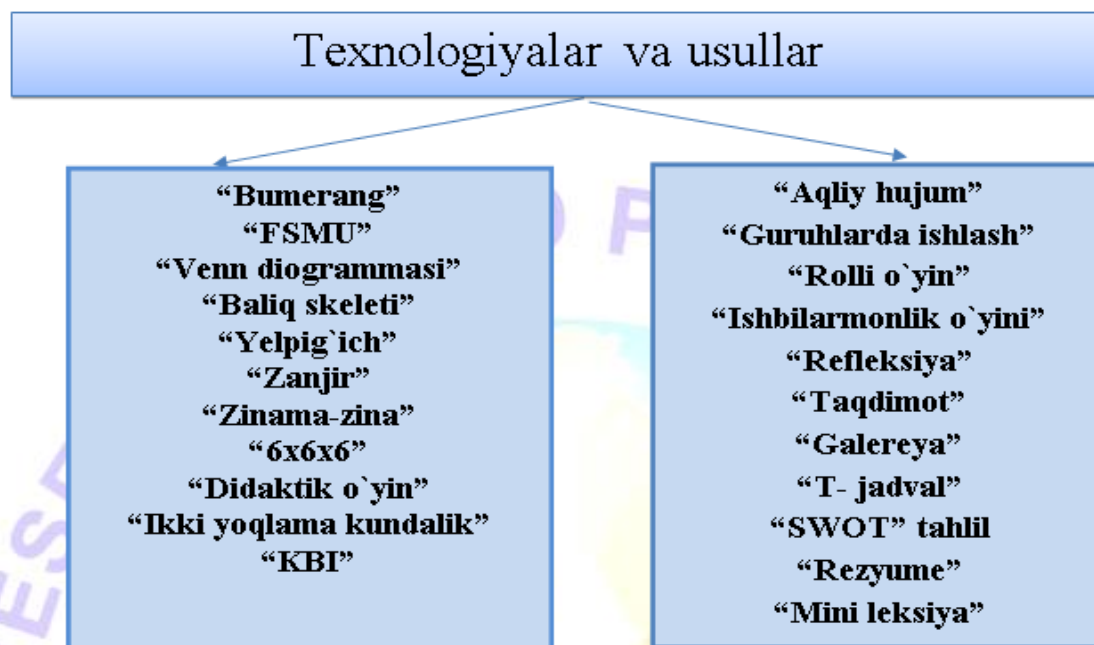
Texnologiyalar va usullar

“Bumerang”
“FSMU”
“Venn diogrammasi”
“Baliq skeleti”
“Yelpig`ich”
“Zanjir”
“Zinama-zina”
“6x6x6”
“Didaktik o`yin”
“Ikki yoqlama kundalik”
“KBI”

“Aqliy hujum”
“Guruhlarda ishlash”
“Rolli o`yin”
“Ishbilarmonlik o`yini”
“Refleksiya”
“Taqdimot”
“Galereya”
“T- jadval”
“SWOT” tahlil
“Rezyume”
“Mini leksiya”